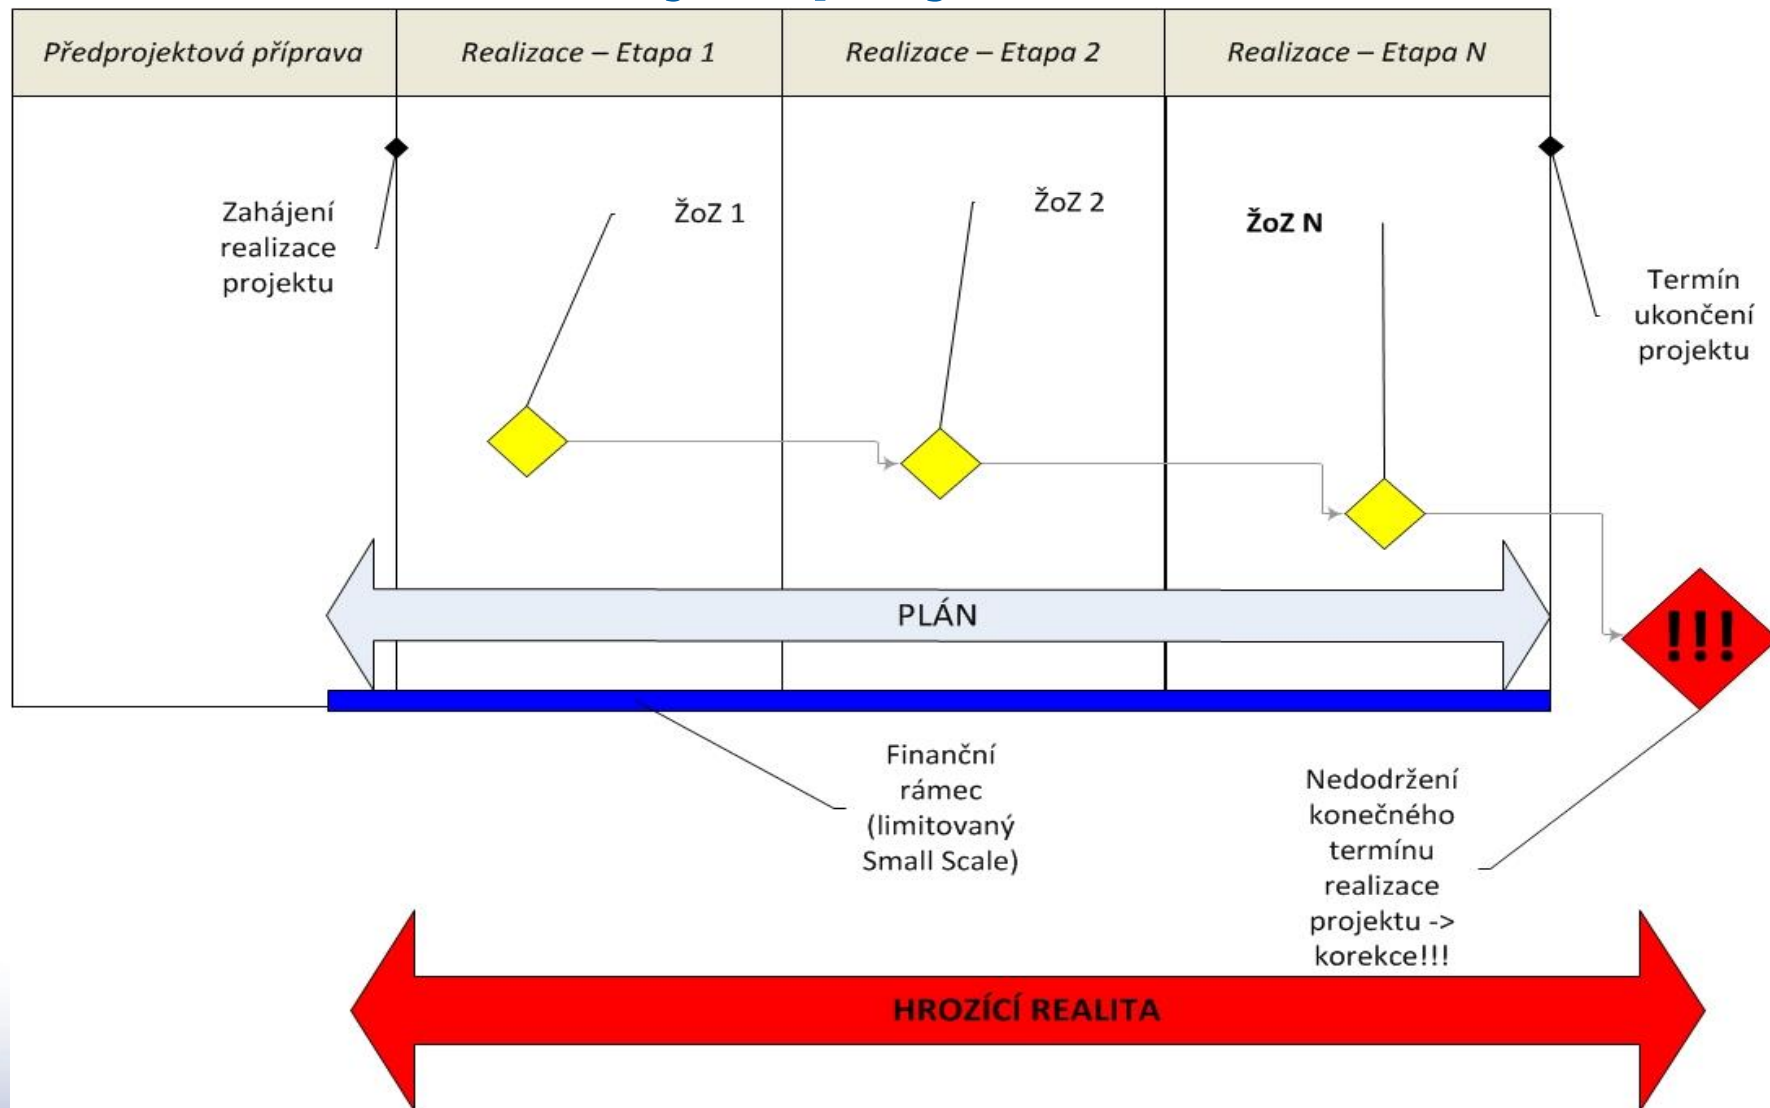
| Předprojektová příprava | Realizace – Etapa 1 | Realizace – Etapa 2 | Realizace – Etapa N |
|---|---|---|---|

Zahájení realizace projektu

ŽoZ 1

ŽoZ 2

ŽoZ N

Termín ukončení projektu

PLÁN

!!!

Finanční rámec (limitovaný Small Scale)

Nedodržení konečného termínu realizace projektu -> korekce!!!

HROZÍCÍ REALITA